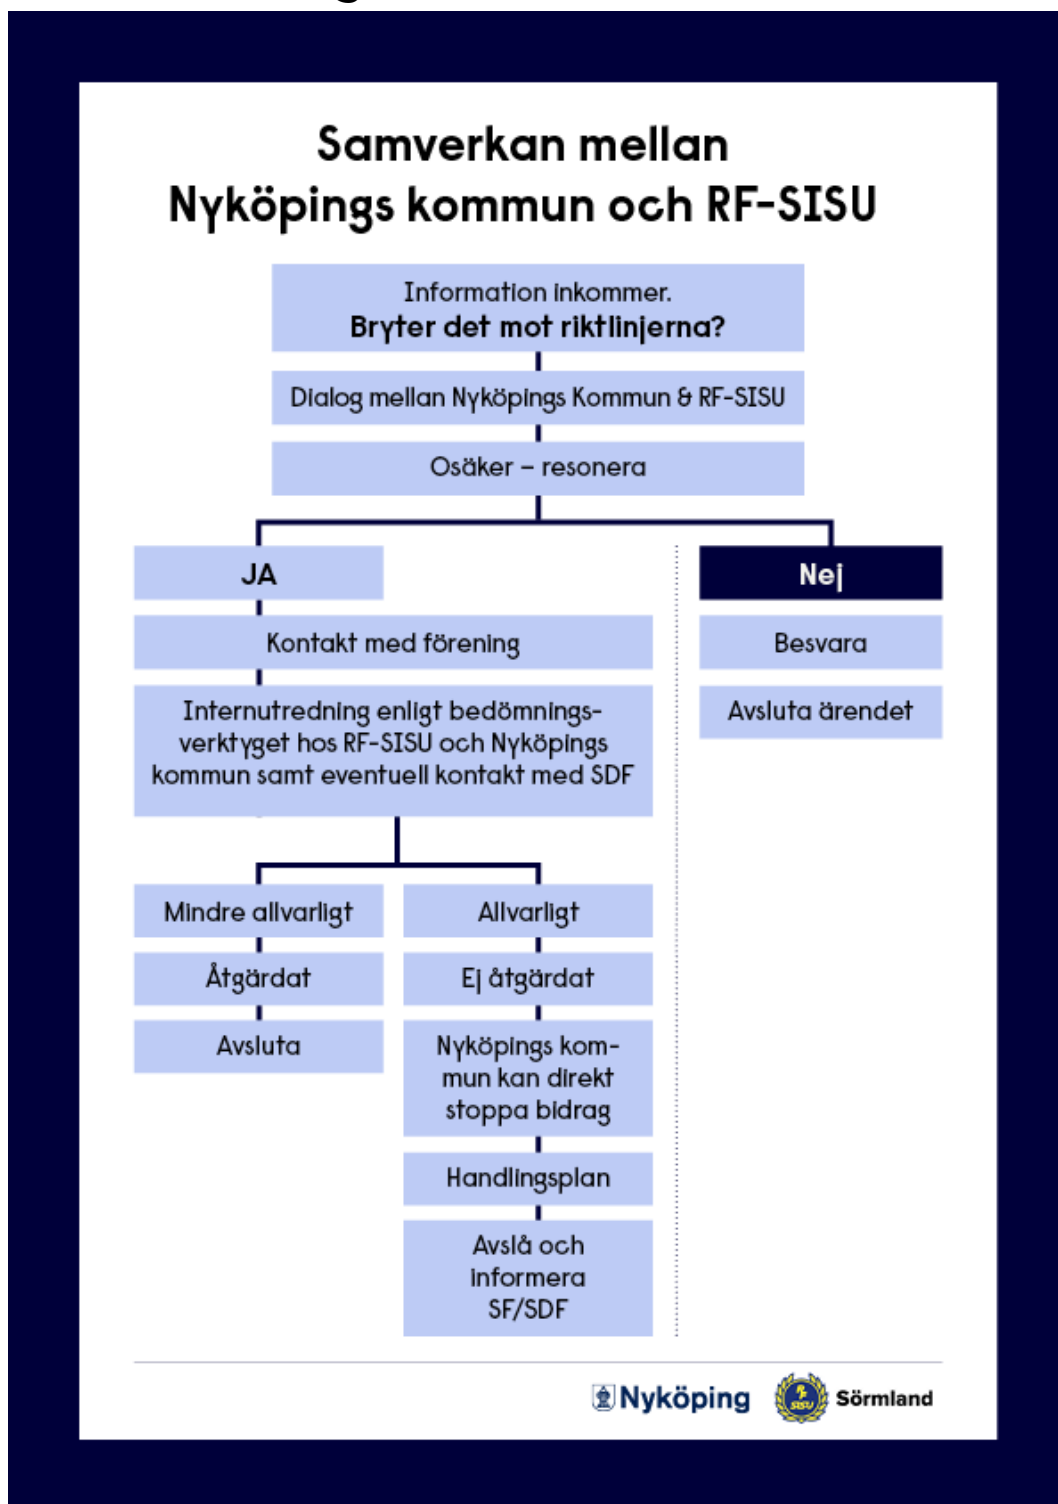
Samverkan mellan Nyköpings kommun och RF-SISU

Information inkommer.
Bryter det mot riktlinjerna?

Dialog mellan Nyköpings Kommun & RF-SISU

Osäker – resonera

JA

Kontakt med förening

Internutredning enligt bedömningsverktyget hos RF-SISU och Nyköpings kommun samt eventuell kontakt med SDF

Mindre allvarligt

Åtgärdat

Avsluta

Allvarligt

Ej åtgärdat

Nyköpings kommun kan direkt stoppa bidrag

Handlingsplan

Avslå och informera SF/SDF

Nej

Besvara

Avsluta ärendet

Nyköping

SISU

Sörmland